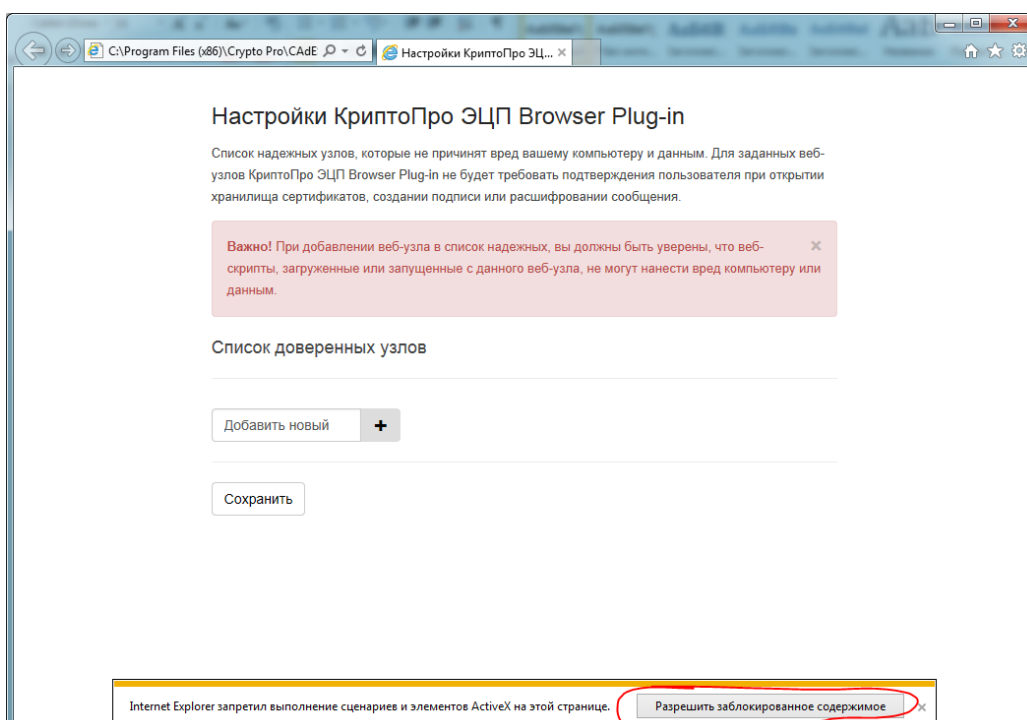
C:\Program Files (x86)\Crypto Pro\CAdE
Настройки КриптоПро ЭЦ...

Настройки КриптоПро ЭЦП Browser Plug-in

Список надежных узлов, которые не причинят вред вашему компьютеру и данным. Для заданных веб-узлов КриптоПро ЭЦП Browser Plug-in не будет требовать подтверждения пользователя при открытии хранилища сертификатов, создании подписи или расшифровании сообщения.

Важно! При добавлении веб-узла в список надежных, вы должны быть уверены, что веб-скрипты, загруженные или запущенные с данного веб-узла, не могут нанести вред компьютеру или данным.

×

Список доверенных узлов

Добавить новый +

Сохранить

Internet Explorer запретил выполнение сценариев и элементов ActiveX на этой странице.
Разрешить заблокированное содержимое
×